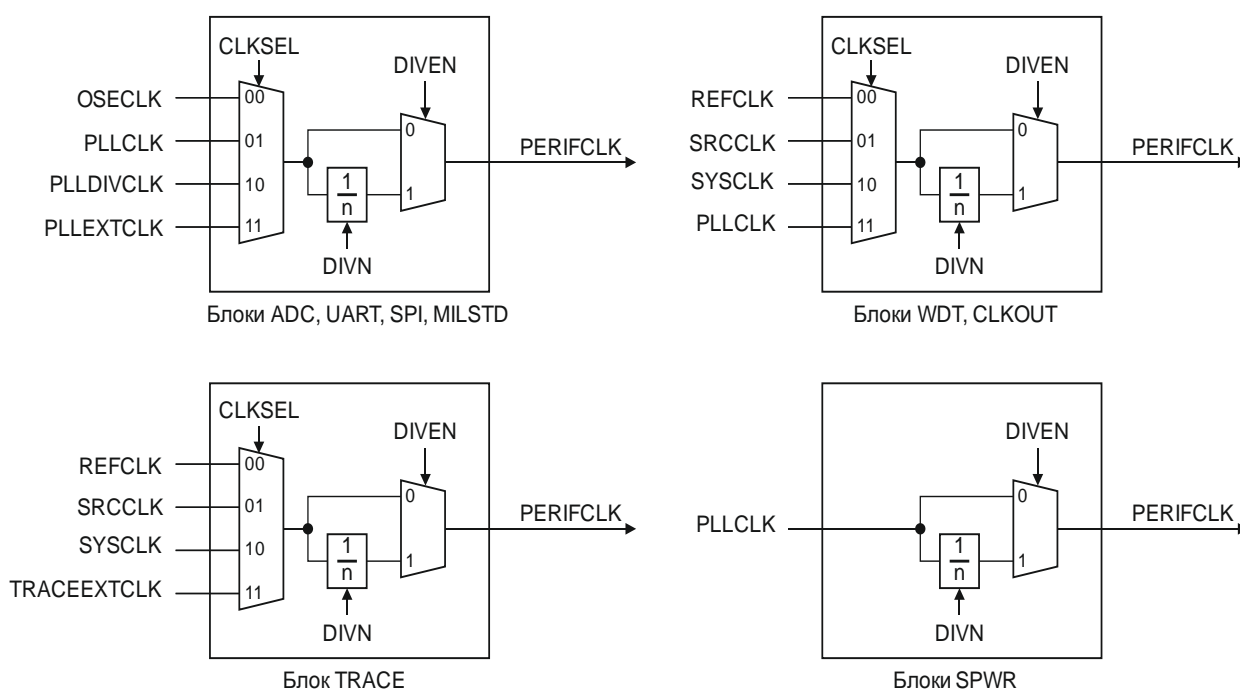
CLKSEL
DIVEN
OSECLK
00
PLLCLK
01
0
PERIFCLK
PLLDIVCLK
10
$\frac{1}{n}$
1
PLLEXTCLK
11
DIVN
Блоки ADC, UART, SPI, MILSTD

CLKSEL
DIVEN
REFCLK
00
SRCCLK
01
0
PERIFCLK
SYSCLK
10
$\frac{1}{n}$
1
PLLCLK
11
DIVN
Блоки WDT, CLKOUT

CLKSEL
DIVEN
REFCLK
00
SRCCLK
01
0
PERIFCLK
SYSCLK
10
$\frac{1}{n}$
1
TRACEEXTCLK
11
DIVN
Блок TRACE

DIVEN
0
PLLCLK
PERIFCLK
$\frac{1}{n}$
1
DIVN
Блоки SPWR